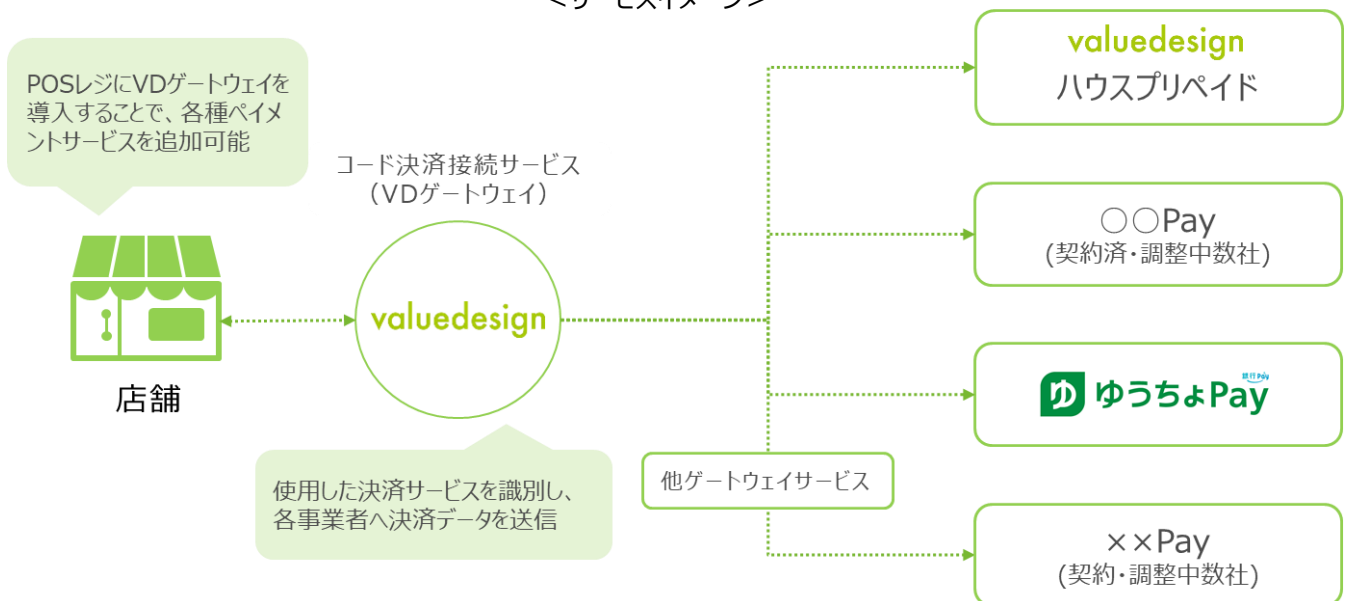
POSレジにVDゲートウェイを導入することで、各種ペイメントサービスを追加可能

店舗

コード決済接続サービス
（VDゲートウェイ）

valuedesign

使用した決済サービスを識別し、各事業者へ決済データを送信

他ゲートウェイサービス

valuedesign
ハウスプリペイド

○○Pay
(契約済・調整中数社)

ゆうちょPay

××Pay
(契約・調整中数社)